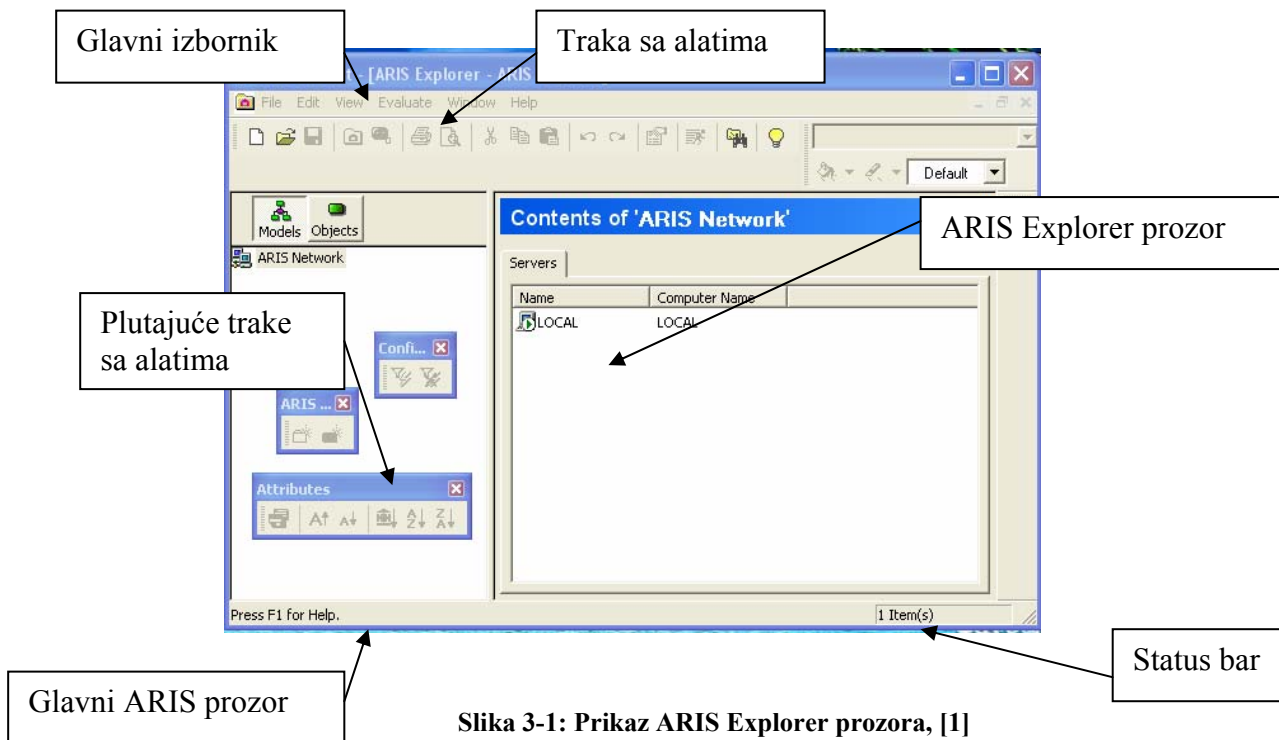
Glavni izbornik

Traka sa alatima

[ARIS Explorer - ARIS

File Edit View Evaluate Window Help

Default

Models Objects

ARIS Network

Contents of 'ARIS Network'

ARIS Explorer prozor

Servers

| Name | Computer Name |
|---|---|
| LOCAL | LOCAL |

Plutajuće trake sa alatima

Confi...

ARIS ...

Attributes

Press F1 for Help.

1 Item(s)

Status bar

Glavni ARIS prozor

Slika 3-1: Prikaz ARIS Explorer prozora, [1]